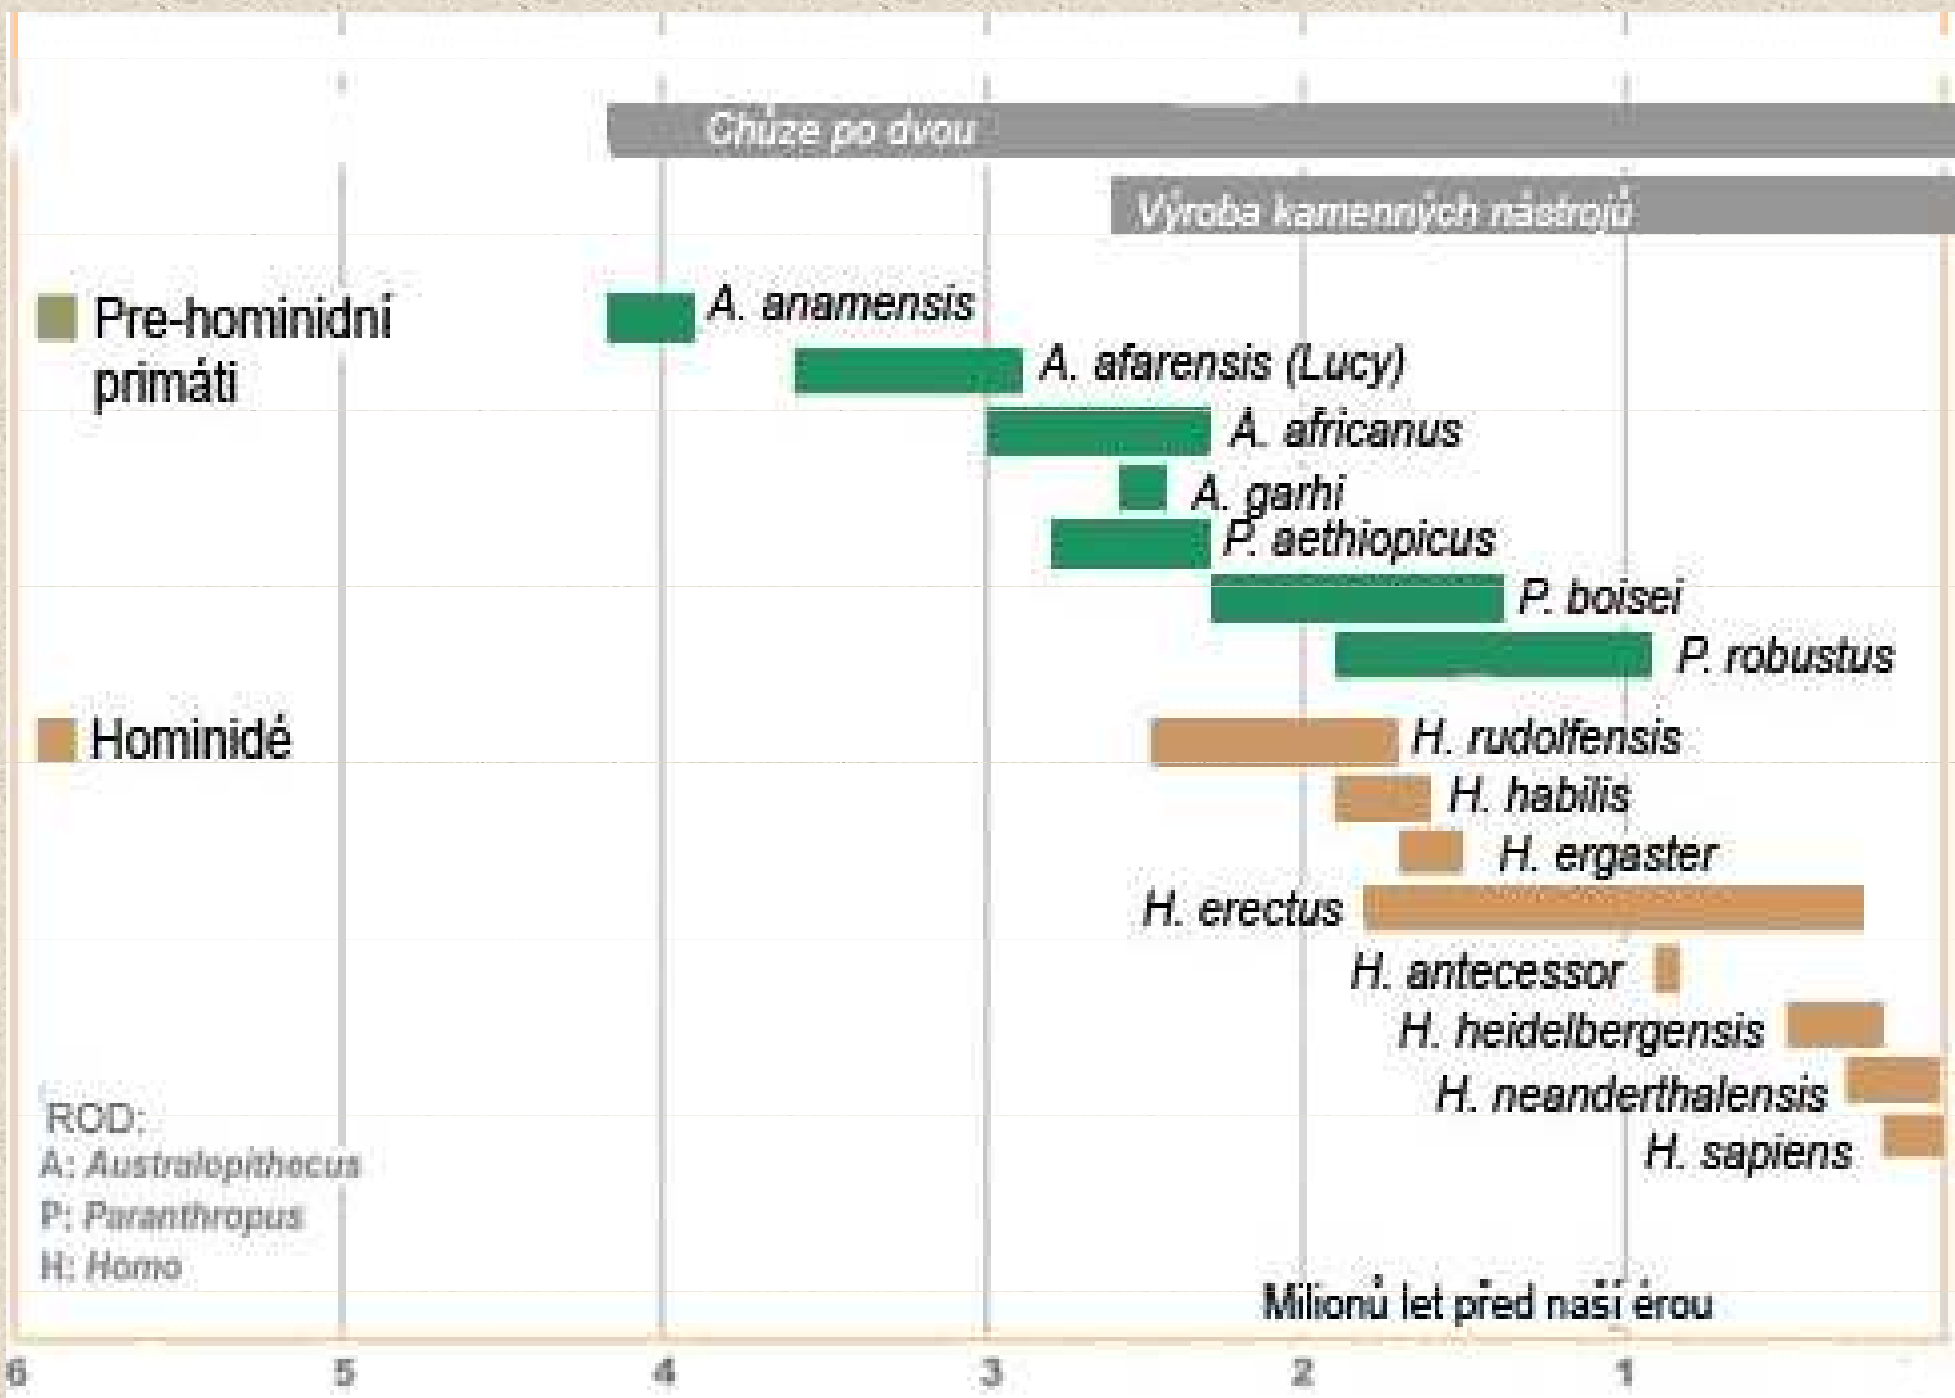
Chůze po dvou

Výroba kamenných nástrojů

Pre-hominidní primáti

A. anamensis

A. afarensis (Lucy)

A. africanus

A. garhi

P. aethiopicus

P. boisei

P. robustus

Hominidé

H. rudolfensis

H. habilis

H. ergaster

H. erectus

H. antecessor

H. heidelbergensis

H. neanderthalensis

H. sapiens

ROD:
A: Australopithecus
P: Paranthropus
H: Homo

Milionů let před naší érou

6 5 4 3 2 1